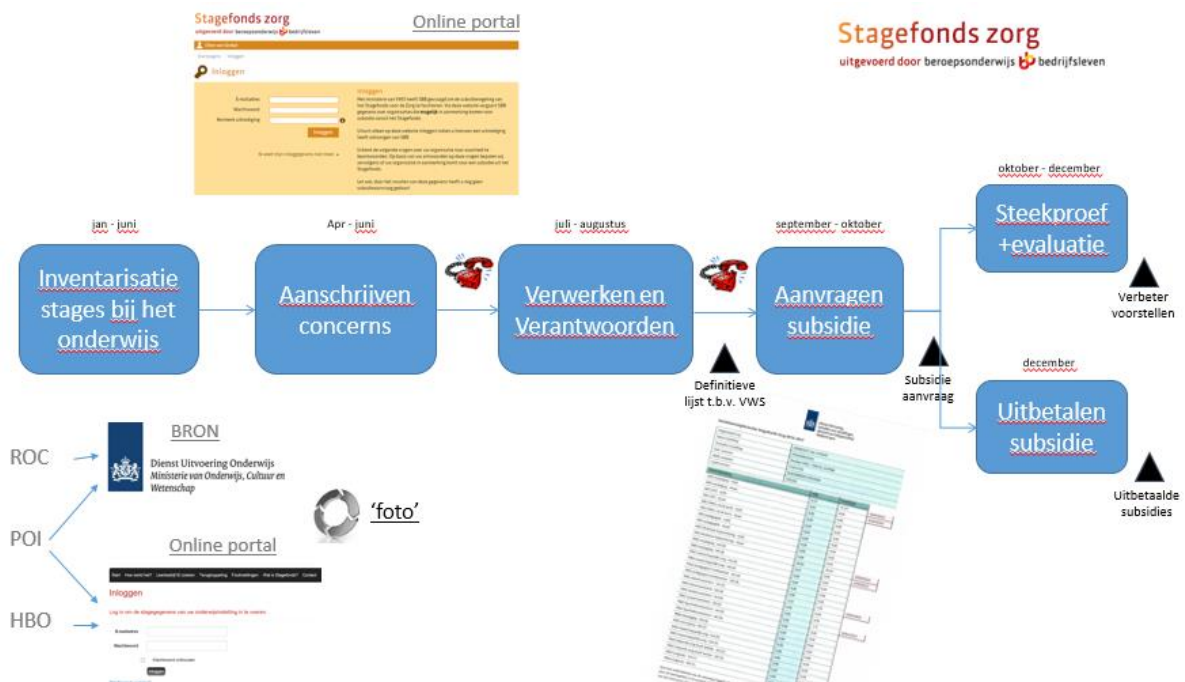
Stagefonds zorg
uitgevoerd door beroepsonderwijs bedrijfsleven

Online portal

Inloggen

Inloggen

E-mailadres
Wachtwoord
Nummer zelfstandige
Inloggen

Stagefonds zorg
uitgevoerd door beroepsonderwijs bedrijfsleven

jan - juni
Inventarisatie stages bij het onderwijs

Apr - juni
Aanschrijven concerns

juli - augustus
Verwerken en Verantwoorden

Definitieve lijst t.b.v. VWS

september - oktober
Aanvragen subsidie

Subsidie aanvraag

oktober - december
Steekproef +evaluatie

Verbeter voorstellen

december
Uitbetalen subsidie

Uitbetaalde subsidies

BRON
Dienst Uitvoering Onderwijs
Ministerie van Onderwijs, Cultuur en Wetenschap

ROC
POI
HBO

'foto'

Online portal

Start Hoe werkt het? Leerbedrijf ID zoeken Terugkoppeling Truchtenlingen Wat is Stagefonds? Contact

Inloggen

Log in om de stagegegevens van uw onderwijsinstelling in te voeren.

E-mailadres
Wachtwoord
Inloggen